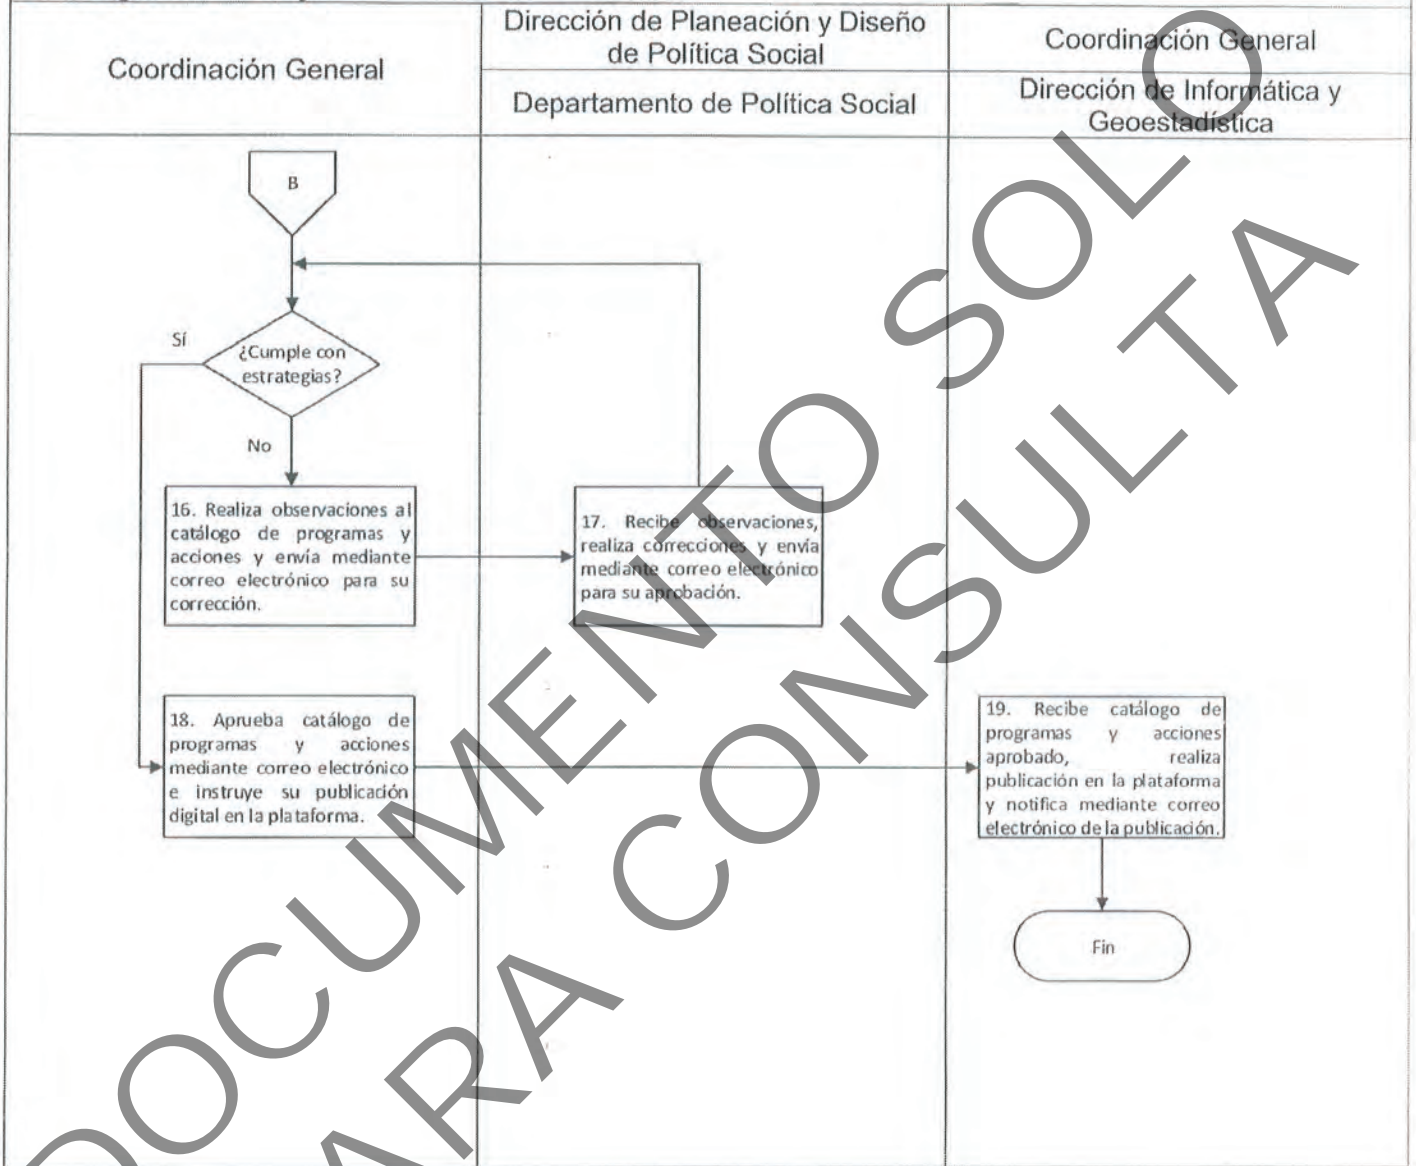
| Coordinación General | Dirección de Planeación y Diseño de Política Social | Coordinación General |
|---|---|---|
| | Departamento de Política Social | Dirección de Informática y Geoestadística |

B

Sí

¿Cumple con estrategias?

No

16. Realiza observaciones al catálogo de programas y acciones y envía mediante correo electrónico para su corrección.

17. Recibe observaciones, realiza correcciones y envía mediante correo electrónico para su aprobación.

18. Aprueba catálogo de programas y acciones mediante correo electrónico e instruye su publicación digital en la plataforma.

19. Recibe catálogo de programas y acciones aprobado, realiza publicación en la plataforma y notifica mediante correo electrónico de la publicación.

Fin

DOCUMENTO SOLO PARA CONSULTA